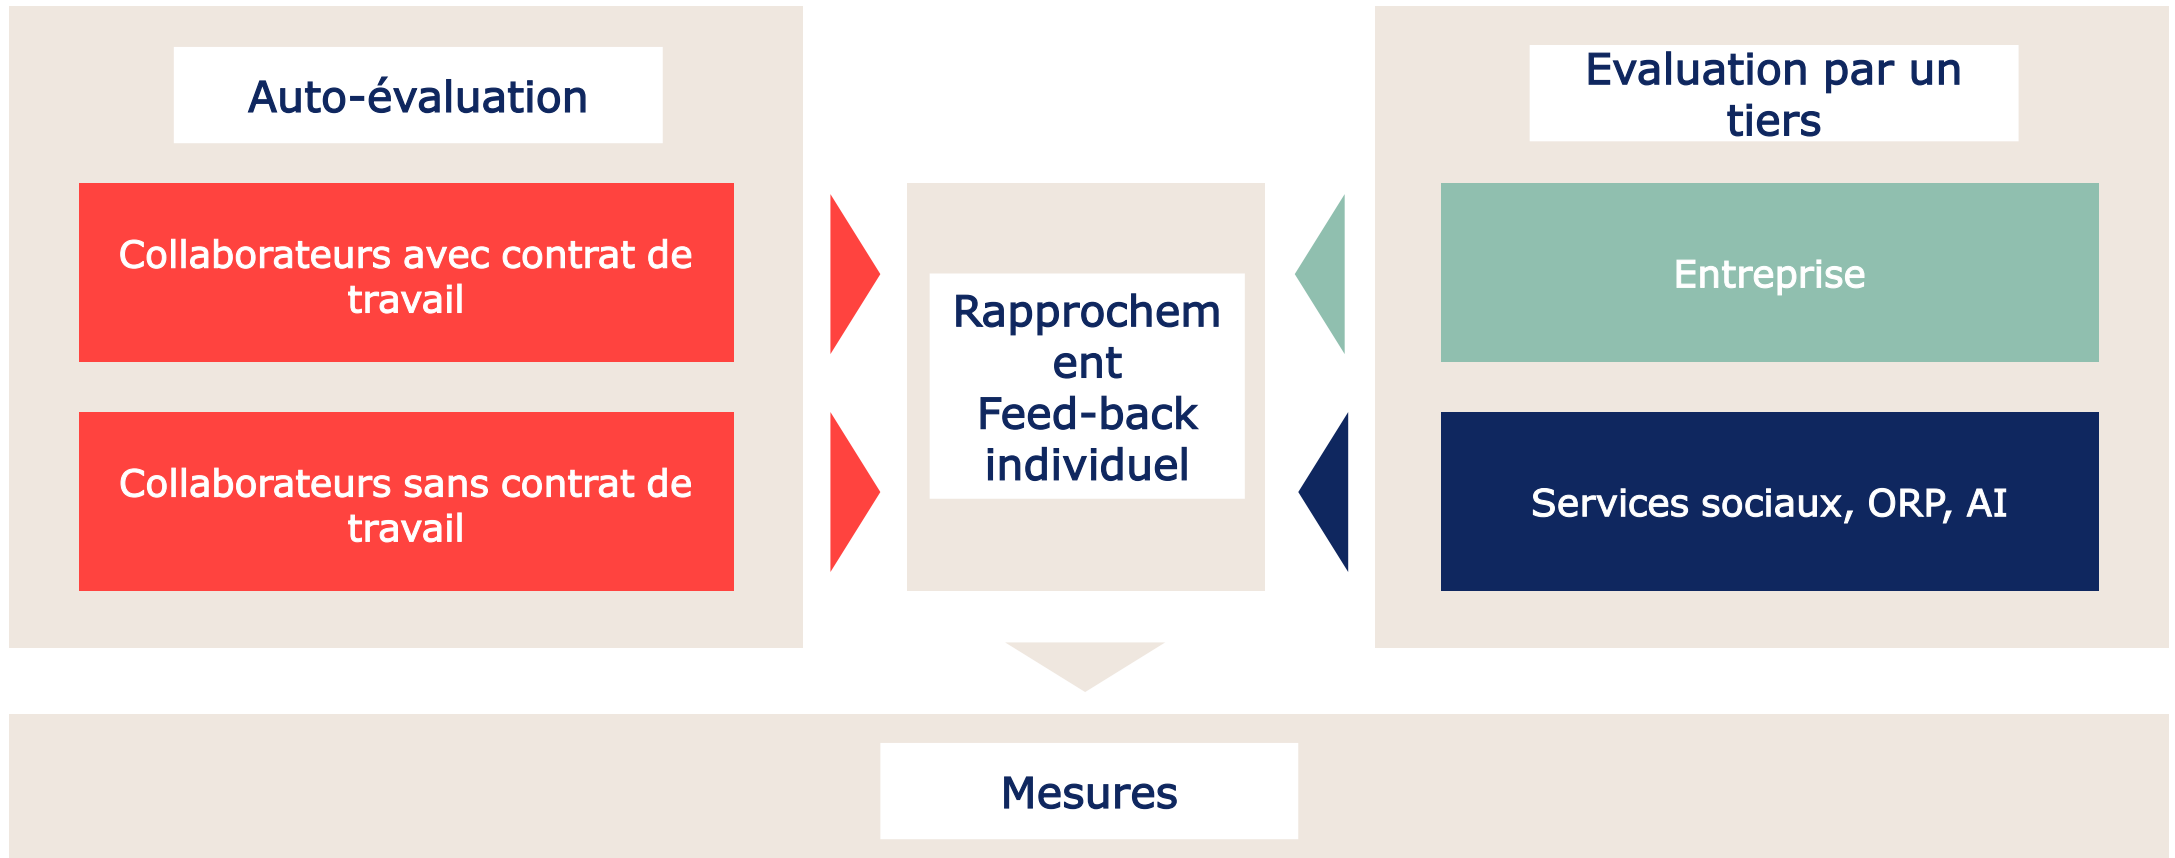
Auto-évaluation

Collaborateurs avec contrat de travail

Collaborateurs sans contrat de travail

Rapprochement Feed-back individuel

Evaluation par un tiers

Entreprise

Services sociaux, ORP, AI

Mesures